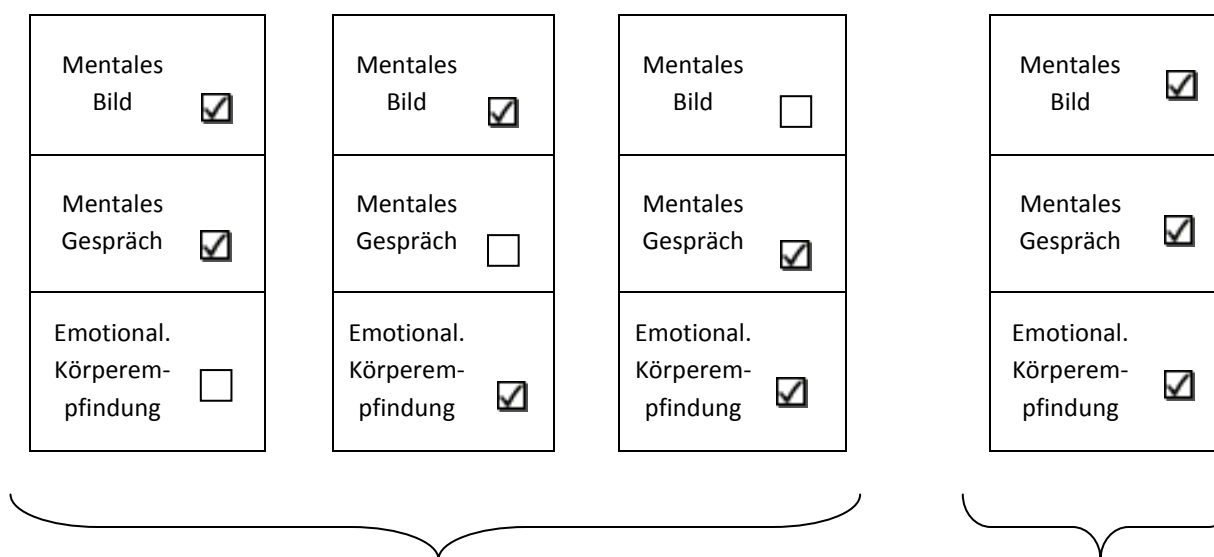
Mentales Bild ☑

Mentales Gespräch ☑

Emotional. Körperempfindung ☐

Mentales Bild ☑

Mentales Gespräch ☐

Emotional. Körperempfindung ☑

Mentales Bild ☐

Mentales Gespräch ☑

Emotional. Körperempfindung ☑

Mentales Bild ☑

Mentales Gespräch ☑

Emotional. Körperempfindung ☑